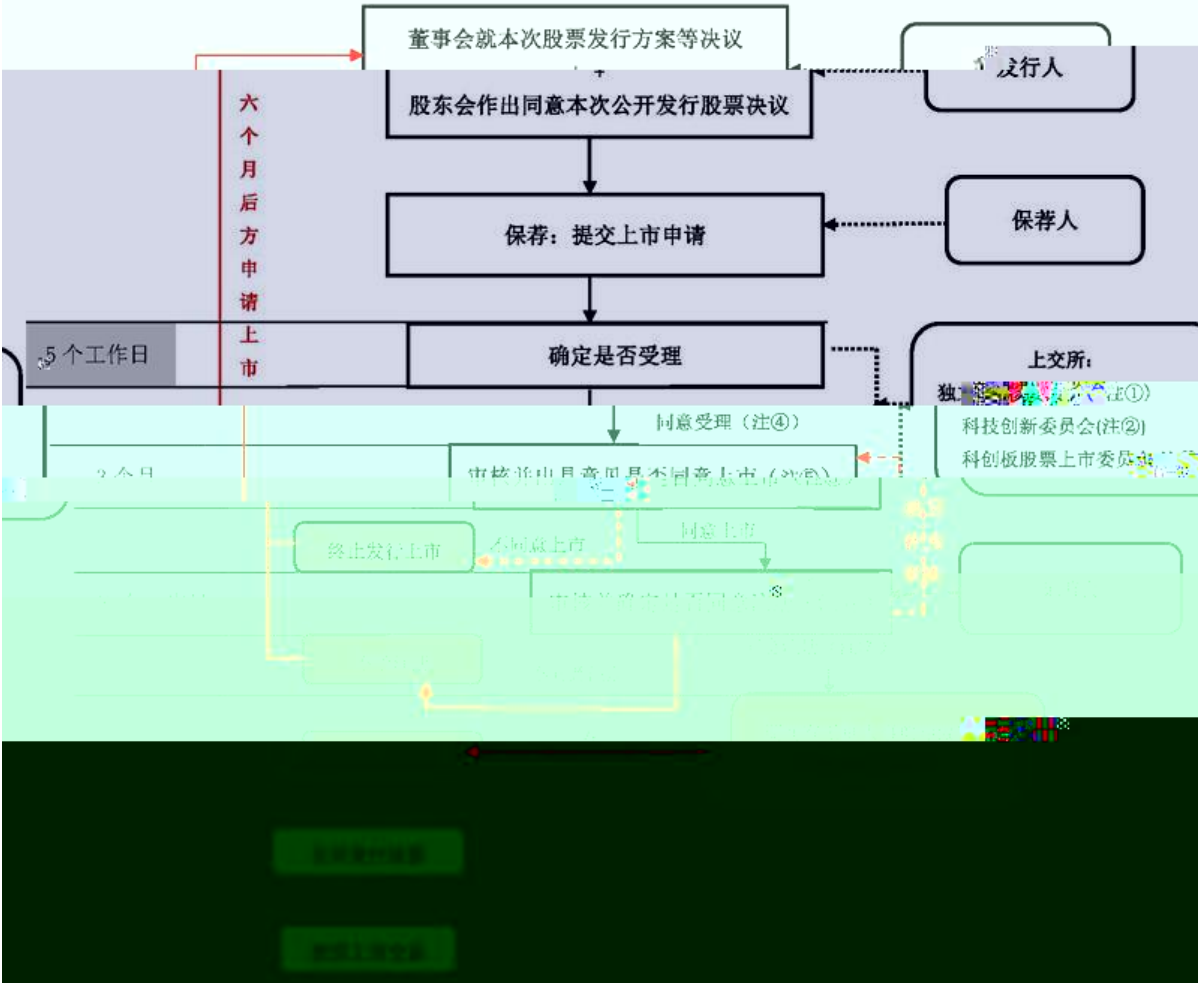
董事会就本次股票发行方案等决议

发行人

股东会作出同意本次公开发行股票决议

六个月后方申请上市

保荐：提交上市申请

保荐人

5 个工作日

确定是否受理

上交所：
独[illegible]（注①）
科技创新委员会(注②)
科创板股票上市委员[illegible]

同意受理（注④）

3 个月

审核并出具意见是否同意上市（注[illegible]）

同意上市

终止发行上市

不同意上市

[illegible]